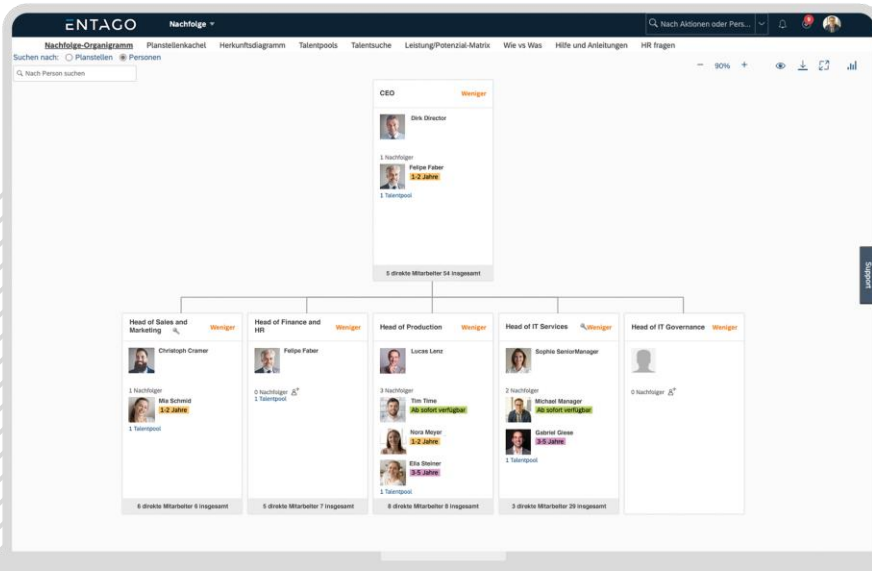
ENTAGO Nachfolge

Nach Aktionen oder Pers...

Nachfolge-Organigramm Planstellenkachel Herkunftsdiagramm Talentpools Talentsuche Leistung/Potenzial-Matrix Wie vs Was Hilfe und Anleitungen HR fragen

Suchen nach: Planstellen Personen

Nach Person suchen

90%

CEO Weniger

Dirk Director

1 Nachfolger

Felipe Faber
1-2 Jahre

1 Talentpool

5 direkte Mitarbeiter 54 insgesamt

Support

Head of Sales and Marketing Weniger

Christoph Cramer

1 Nachfolger

Mia Schmid
1-2 Jahre

1 Talentpool

6 direkte Mitarbeiter 6 insgesamt

Head of Finance and HR Weniger

Felipe Faber

0 Nachfolger

1 Talentpool

5 direkte Mitarbeiter 7 insgesamt

Head of Production Weniger

Lucas Lenz

3 Nachfolger

Tim Time
Ab sofort verfügbar

Nora Meyer
1-2 Jahre

Ella Steiner
3-5 Jahre

1 Talentpool

8 direkte Mitarbeiter 8 insgesamt

Head of IT Services Weniger

Sophie SeniorManager

2 Nachfolger

Michael Manager
Ab sofort verfügbar

Gabriel Giese
3-5 Jahre

1 Talentpool

3 direkte Mitarbeiter 29 insgesamt

Head of IT Governance Weniger

0 Nachfolger